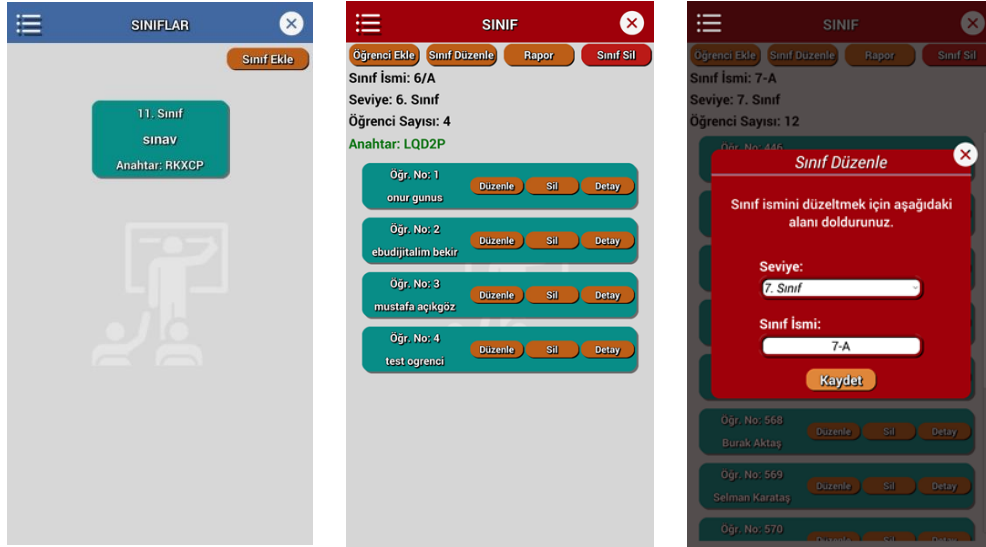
SINIFLAR

Sınıf Ekle

11. Sınıf
sınav
Anahtar: RKXCP

SINIF

Öğrenci Ekle
Sınıf Düzenle
Rapor
Sınıf Sil

Sınıf İsmi: 6/A
Seviye: 6. Sınıf
Öğrenci Sayısı: 4
Anahtar: LQD2P

Öğr. No: 1
onur gunus
Düzenle Sil Detay

Öğr. No: 2
ebudijitalim bekir
Düzenle Sil Detay

Öğr. No: 3
mustafa açıkgöz
Düzenle Sil Detay

Öğr. No: 4
test ogrenci
Düzenle Sil Detay

SINIF

Öğrenci Ekle
Sınıf Düzenle
Rapor
Sınıf Sil

Sınıf İsmi: 7-A
Seviye: 7. Sınıf
Öğrenci Sayısı: 12

Öğr. No: 446

Sınıf Düzenle

Sınıf ismini düzeltmek için aşağıdaki alanı doldurunuz.

Seviye:
7. Sınıf

Sınıf İsmi:
7-A

Kaydet

Öğr. No: 568
Burak Aktaş
Düzenle Sil Detay

Öğr. No: 569
Selman Karataş
Düzenle Sil Detay

Öğr. No: 570